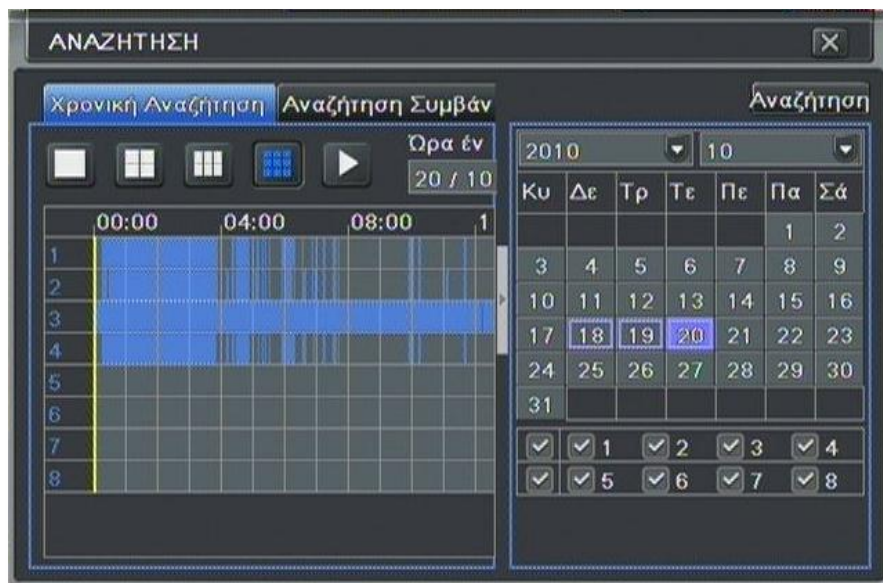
ΑΝΑΖΗΤΗΣΗ

Χρονική Αναζήτηση | Αναζήτηση Συμβάν

Αναζήτηση

Ώρα έν
20 / 10

| | 00:00 | 04:00 | 08:00 | 1 |
|---|---|---|---|---|
| 1 | | | | |
| 2 | | | | |
| 3 | | | | |
| 4 | | | | |
| 5 | | | | |
| 6 | | | | |
| 7 | | | | |
| 8 | | | | |

2010 | 10

| Κυ | Δε | Τρ | Τε | Πε | Πα | Σά |
|---|---|---|---|---|---|---|
| | | | | | 1 | 2 |
| 3 | 4 | 5 | 6 | 7 | 8 | 9 |
| 10 | 11 | 12 | 13 | 14 | 15 | 16 |
| 17 | 18 | 19 | 20 | 21 | 22 | 23 |
| 24 | 25 | 26 | 27 | 28 | 29 | 30 |
| 31 | | | | | | |

1 2 3 4
5 6 7 8